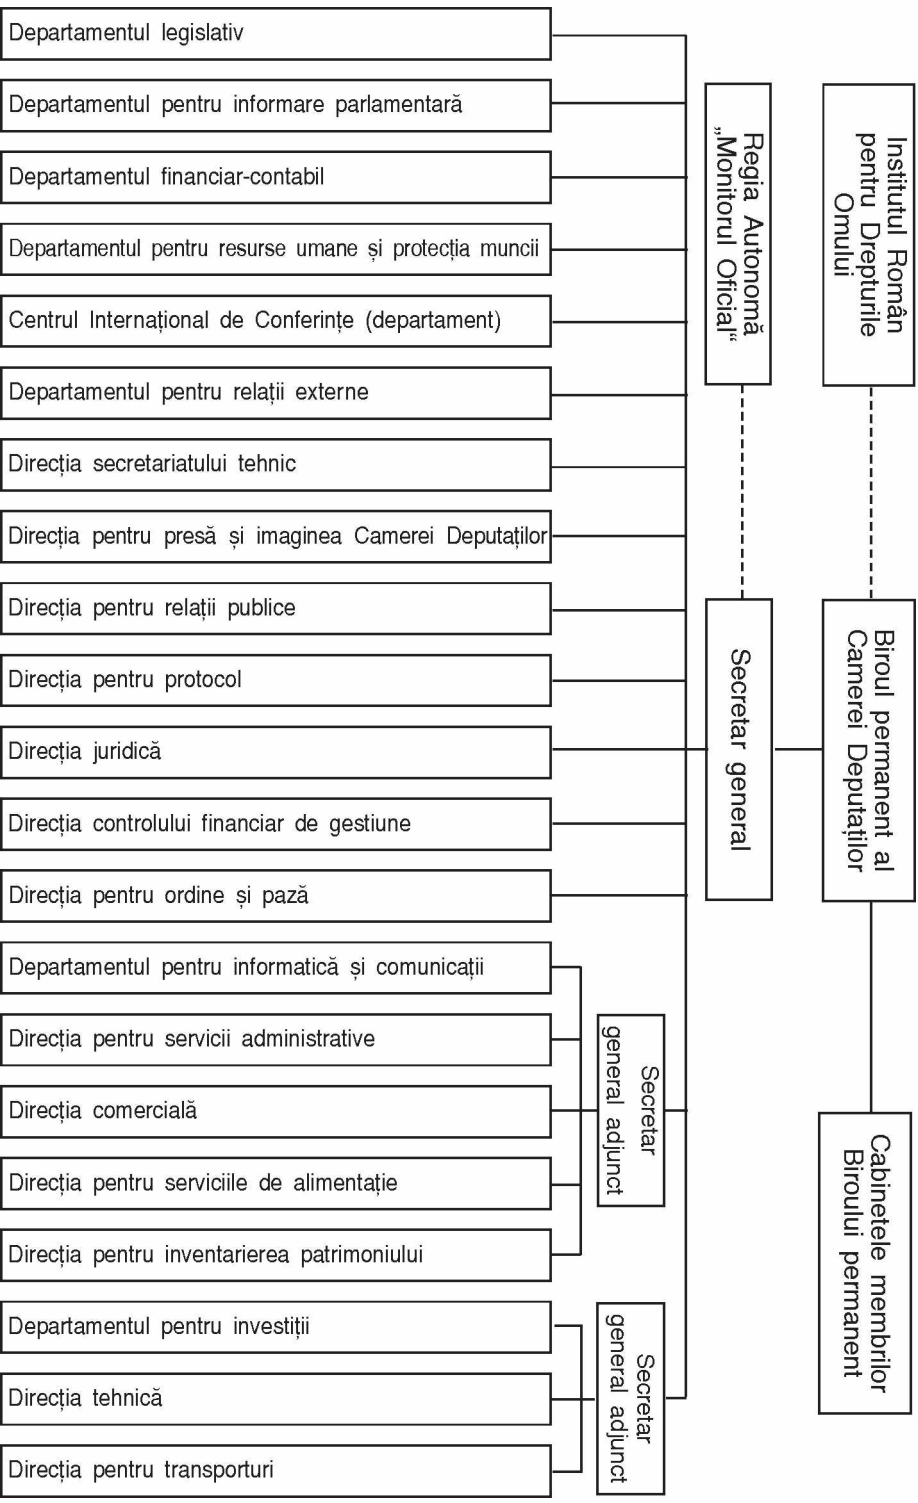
Departamentul legislativ

Departamentul pentru informare parlamentară

Departamentul financiar-contabil

Departamentul pentru resurse umane și protecția muncii

Centrul Internațional de Conferințe (departament)

Departamentul pentru relații externe

Direcția secretariatului tehnic

Direcția pentru presă și imaginea Camerei Deputaților

Direcția pentru relații publice

Direcția pentru protocol

Direcția juridică

Direcția controlului financiar de gestiune

Direcția pentru ordine și pază

Departamentul pentru informatică și comunicații

Direcția pentru servicii administrative

Direcția comercială

Direcția pentru serviciile de alimentație

Direcția pentru inventarierea patrimoniului

Departamentul pentru investiții

Direcția tehnică

Direcția pentru transporturi

Regia Autonomă „Monitorul Oficial"

Institutul Român pentru Drepturile Omului

Secretar general

Biroul permanent al Camerei Deputaților

Secretar general adjunct

Secretar general adjunct

Cabinetele membrilor Biroului permanent